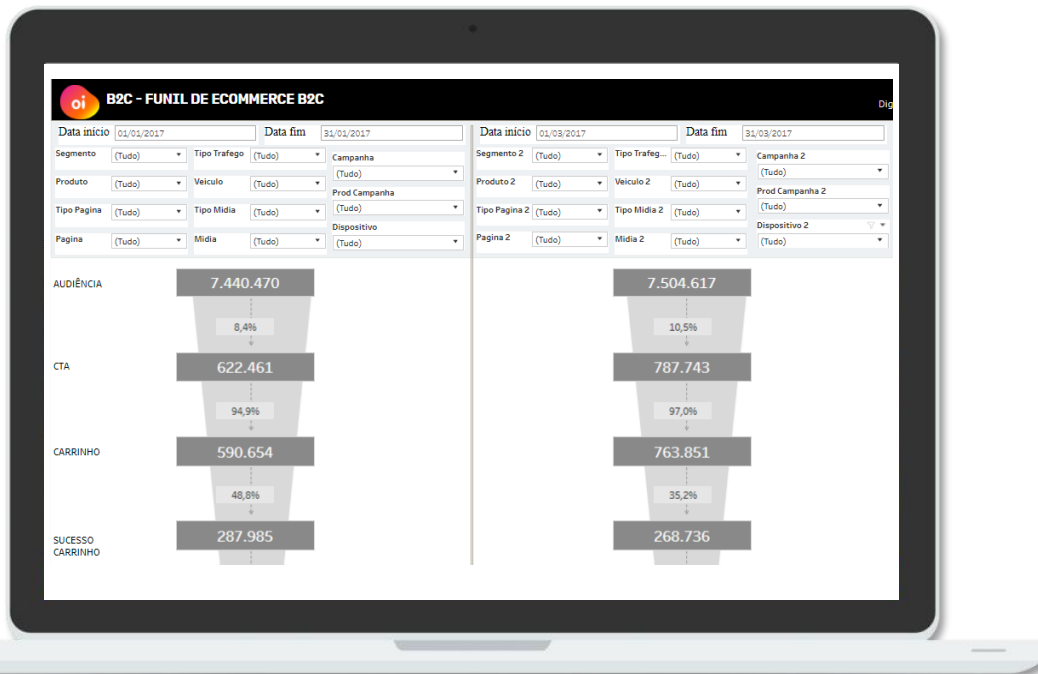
oi B2C - FUNIL DE ECOMMERCE B2C

Dig

Data inicio 01/01/2017 Data fim 31/01/2017

Segmento (Tudo) Tipo Trafego (Tudo) Campanha (Tudo)
Produto (Tudo) Veiculo (Tudo) Prod Campanha (Tudo)
Tipo Pagina (Tudo) Tipo Midia (Tudo) Dispositivo (Tudo)
Pagina (Tudo) Midia (Tudo)

AUDIÊNCIA 7.440.470
8,4%
CTA 622.461
94,9%
CARRINHO 590.654
48,8%
SUCESSO CARRINHO 287.985

Data inicio 01/03/2017 Data fim 31/03/2017

Segmento 2 (Tudo) Tipo Trafeg... (Tudo) Campanha 2 (Tudo)
Produto 2 (Tudo) Veiculo 2 (Tudo) Prod Campanha 2 (Tudo)
Tipo Pagina 2 (Tudo) Tipo Midia 2 (Tudo) Dispositivo 2 (Tudo)
Pagina 2 (Tudo) Midia 2 (Tudo)

7.504.617
10,5%
787.743
97,0%
763.851
35,2%
268.736